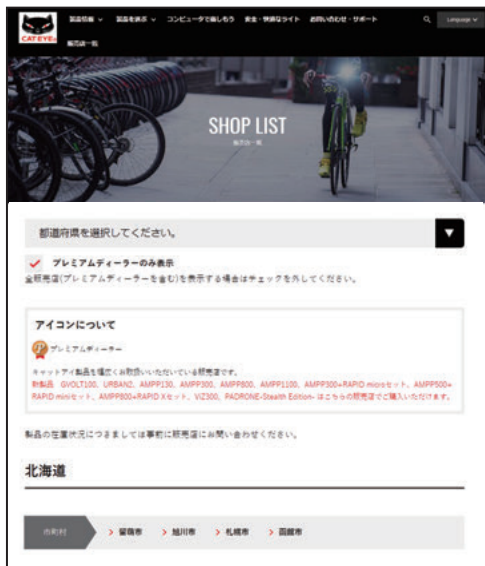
CAT EYE

製品情報 ∨　製品を探す ∨　コンピュータで楽しもう　安全・快適なライト　お問い合わせ・サポート

Language ∨

販売店一覧

SHOP LIST

販売店一覧

都道府県を選択してください。

プレミアムディーラーのみ表示

全販売店(プレミアムディーラーを含む)を表示する場合はチェックを外してください。

アイコンについて

プレミアムディーラー

キャットアイ製品を幅広くお取扱いいただいている販売店です。

新製品 GVOLT100、URBAN2、AMPP130、AMPP300、AMPP800、AMPP1100、AMPP300+RAPID microセット、AMPP500+RAPID miniセット、AMPP800+RAPID Xセット、VIZ300、PADRONE-Stealth Edition- はこちらの販売店でご購入いただけます。

製品の在庫状況につきましては事前に販売店にお問い合わせください。

北海道

市町村　> 留萌市　> 旭川市　> 札幌市　> 函館市